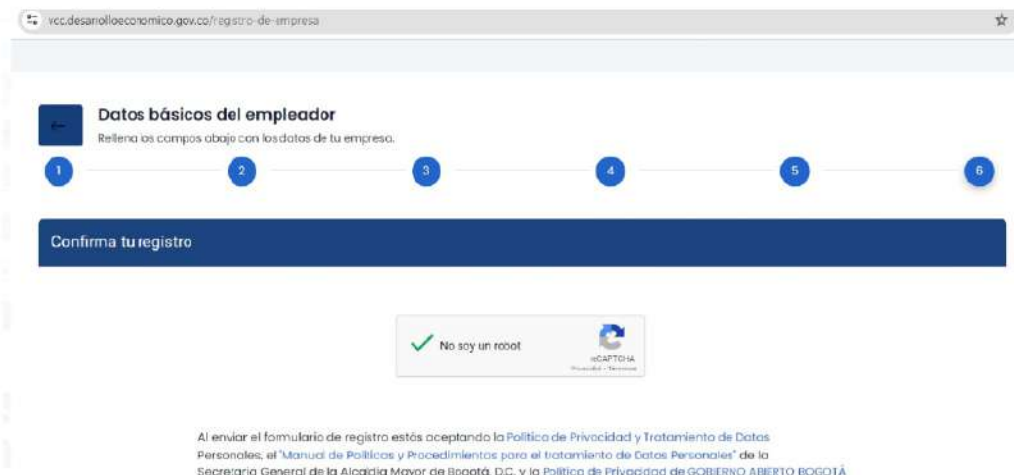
vcc.desarrolloeconomico.gov.co/registro-de-empresa

Datos básicos del empleador

Rellena los campos abajo con los datos de tu empresa.

1 2 3 4 5 6

Confirma tu registro

No soy un robot

reCAPTCHA

Privacidad - Términos

Al enviar el formulario de registro estás aceptando la Política de Privacidad y Tratamiento de Datos Personales, el "Manual de Políticas y Procedimientos para el tratamiento de Datos Personales" de la Secretaría General de la Alcaldía Mayor de Bogotá, D.C. y la Política de Privacidad de GOBIERNO ABIERTO BOGOTÁ